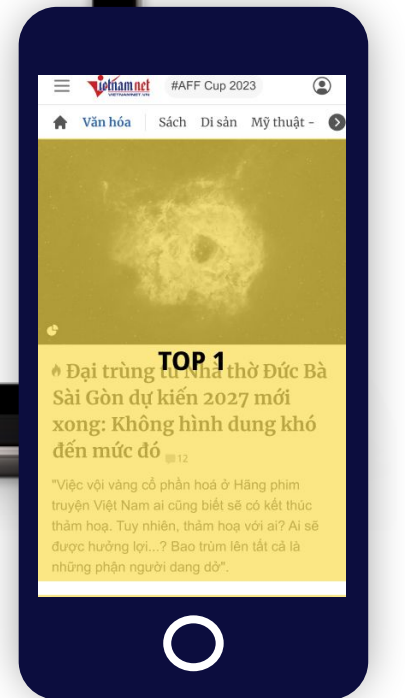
vietnamnet #AFF Cup 2023

Văn hóa Sách Di sản Mỹ thuật -

TOP 1

Đại trùng tu nhà thờ Đức Bà Sài Gòn dự kiến 2027 mới xong: Không hình dung khó đến mức đó 12

"Việc vội vàng cổ phần hoá ở Hãng phim truyện Việt Nam ai cũng biết sẽ có kết thúc thảm hoạ. Tuy nhiên, thảm hoạ với ai? Ai sẽ được hưởng lợi...? Bao trùm lên tất cả là những phận người dang dở".